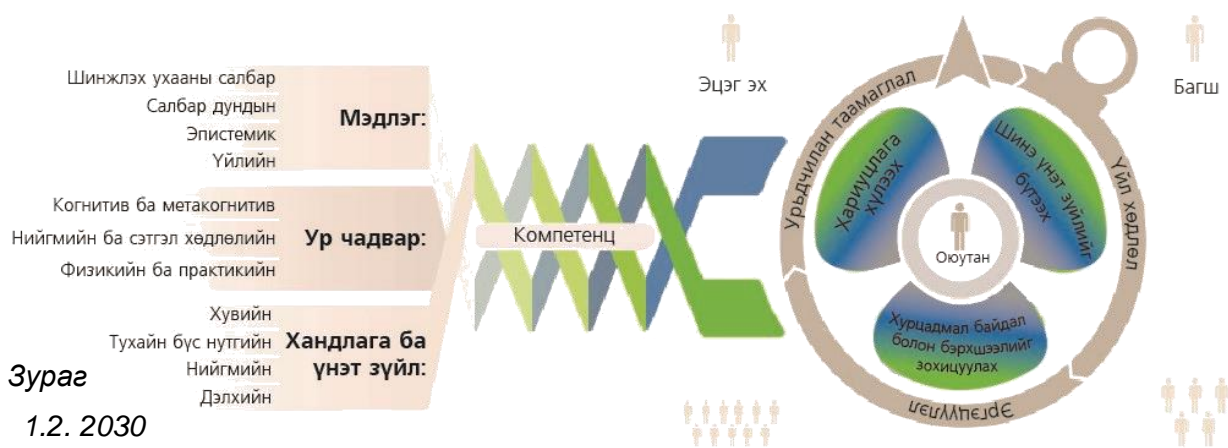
Шинжлэх ухааны салбар
Салбар дундын
Эпистемик
Үйлийн
Мэдлэг:

Когнитив ба метакогнитив
Нийгмийн ба сэтгэл хөдлөлийн
Физикийн ба практикийн
Ур чадвар:

Хувийн
Тухайн бүс нутгийн
Нийгмийн
Дэлхийн
Хандлага ба үнэт зүйл:

Компетенц

Эцэг эх

Багш

Урьдчилан таамаглал

Үйл хөдлөл

Эргэцүүлэл

Хариуцлага хүлээх

Шинэ үнэт зүйлийг бүтээх

Хурцадмал байдал болон бэрхшээлийг зохицуулах

Оюутан

Зураг
1.2. 2030